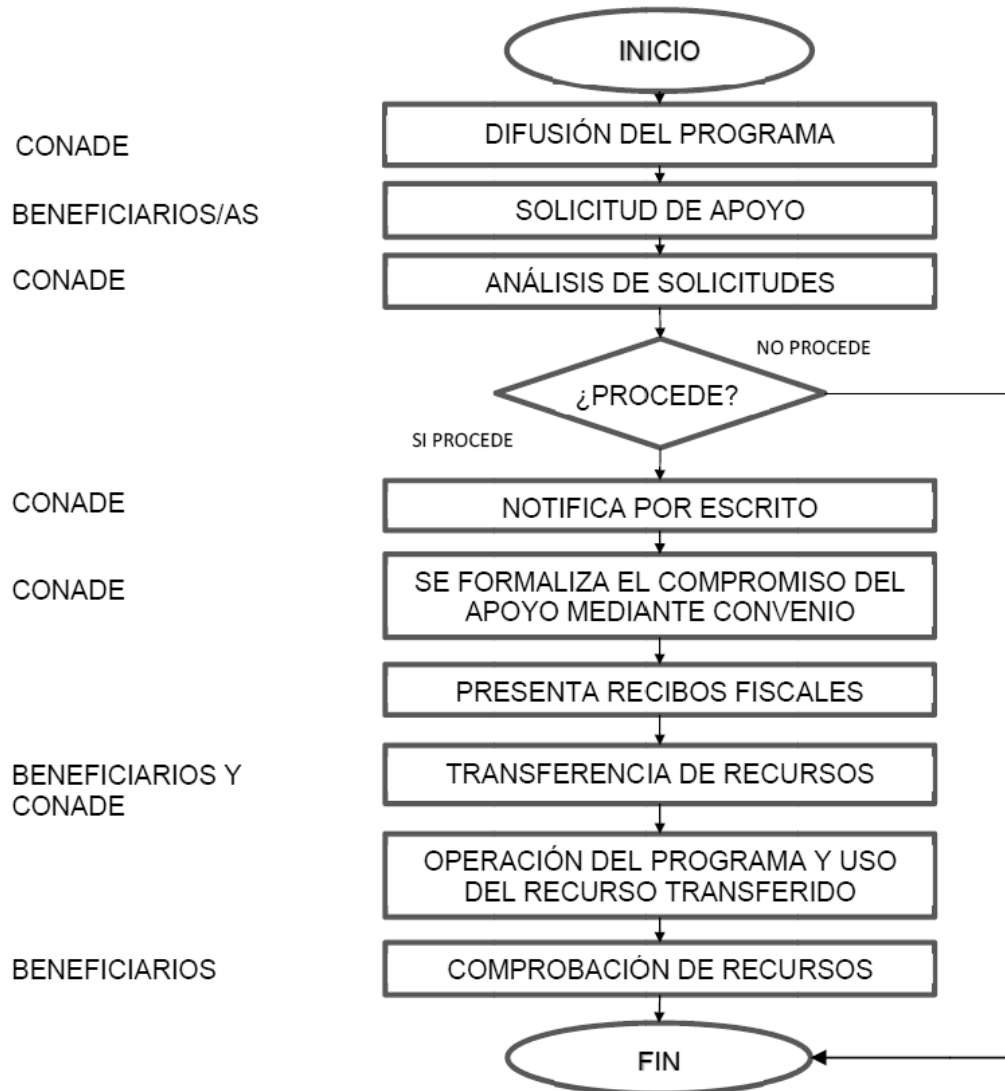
INICIO

CONADE
DIFUSIÓN DEL PROGRAMA

BENEFICIARIOS/AS
SOLICITUD DE APOYO

CONADE
ANÁLISIS DE SOLICITUDES

NO PROCEDE

¿PROCEDE?

SI PROCEDE

CONADE
NOTIFICA POR ESCRITO

CONADE
SE FORMALIZA EL COMPROMISO DEL APOYO MEDIANTE CONVENIO

PRESENTA RECIBOS FISCALES

BENEFICIARIOS Y CONADE
TRANSFERENCIA DE RECURSOS

OPERACIÓN DEL PROGRAMA Y USO DEL RECURSO TRANSFERIDO

BENEFICIARIOS
COMPROBACIÓN DE RECURSOS

FIN